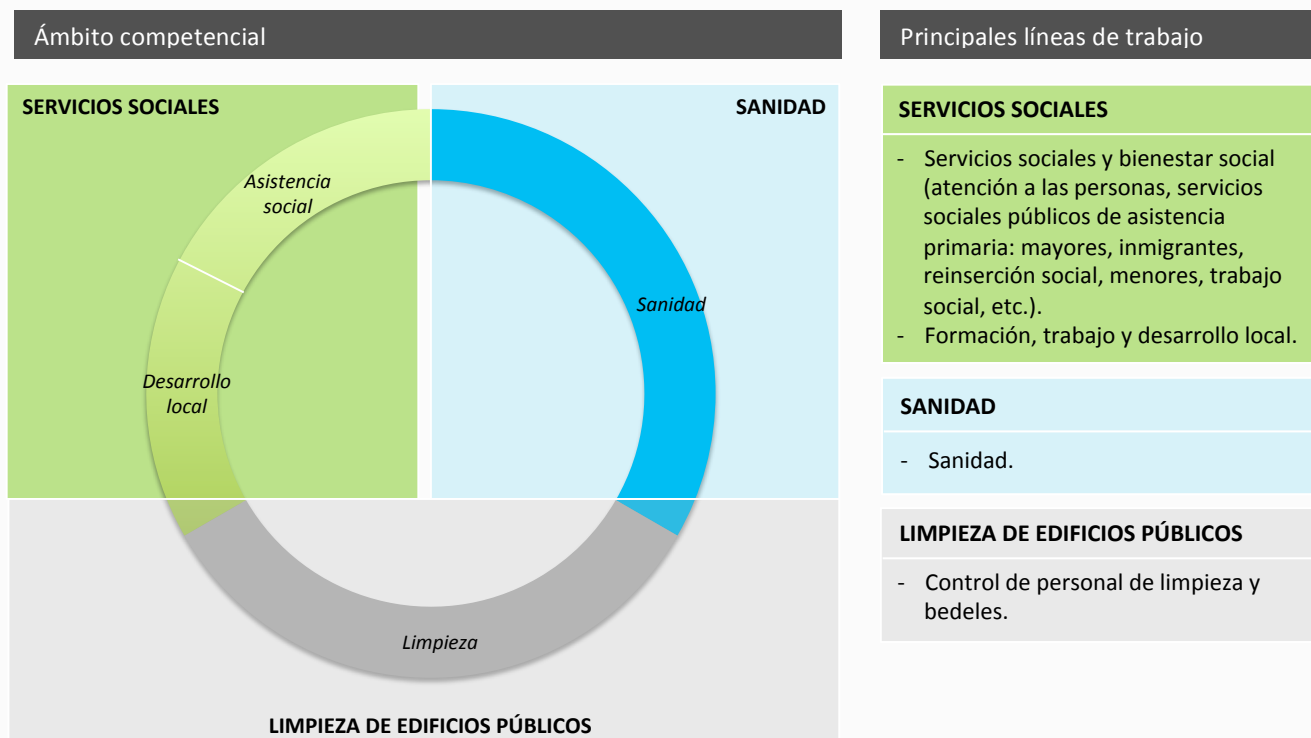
Ámbito competencial

SERVICIOS SOCIALES

SANIDAD

Asistencia social

Sanidad

Desarrollo local

Limpieza

LIMPIEZA DE EDIFICIOS PÚBLICOS

Principales líneas de trabajo

SERVICIOS SOCIALES

- Servicios sociales y bienestar social (atención a las personas, servicios sociales públicos de asistencia primaria: mayores, inmigrantes, reinserción social, menores, trabajo social, etc.).
- Formación, trabajo y desarrollo local.

SANIDAD

- Sanidad.

LIMPIEZA DE EDIFICIOS PÚBLICOS

- Control de personal de limpieza y bedeles.